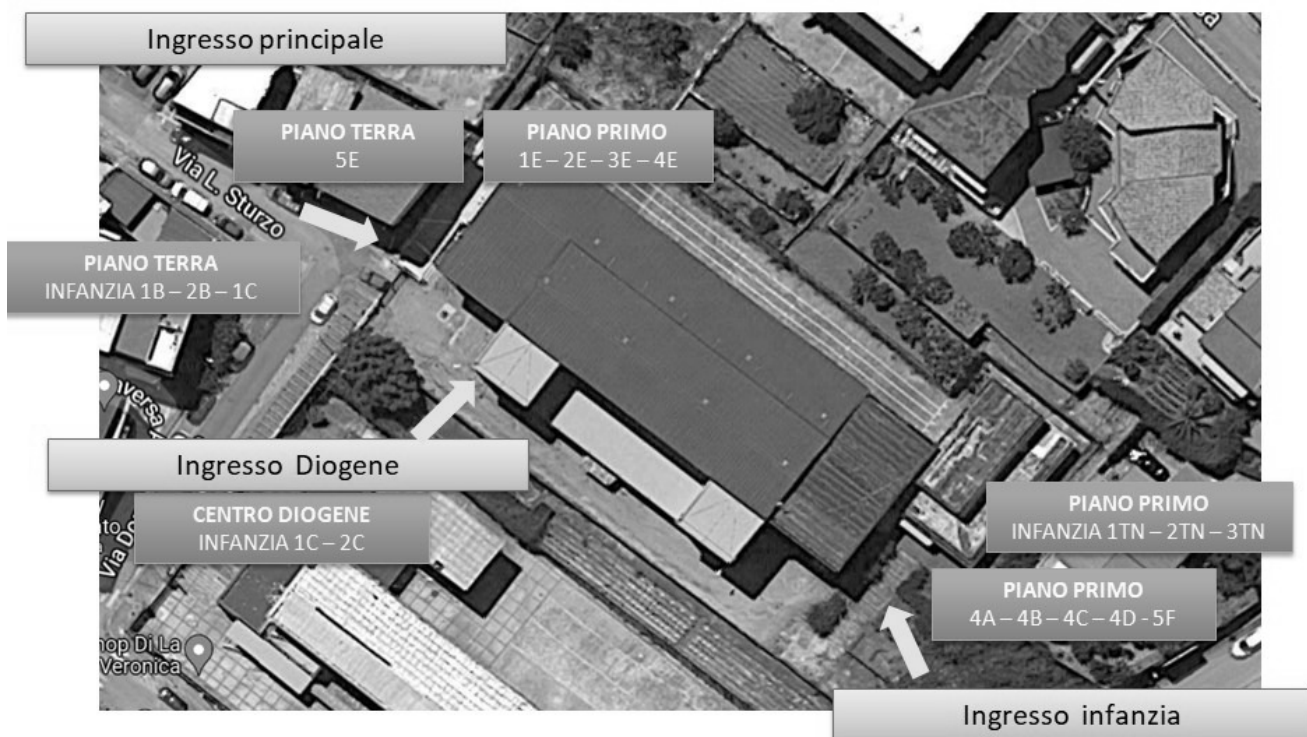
Ingresso principale

PIANO TERRA
5E

PIANO PRIMO
1E – 2E – 3E – 4E

Via L. Sturzo

PIANO TERRA
INFANZIA 1B – 2B – 1C

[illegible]versa

Ingresso Diogene

CENTRO DIOGENE
INFANZIA 1C – 2C

Via D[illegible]

PIANO PRIMO
INFANZIA 1TN – 2TN – 3TN

PIANO PRIMO
4A – 4B – 4C – 4D - 5F

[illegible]op Di La Veronica

Ingresso infanzia